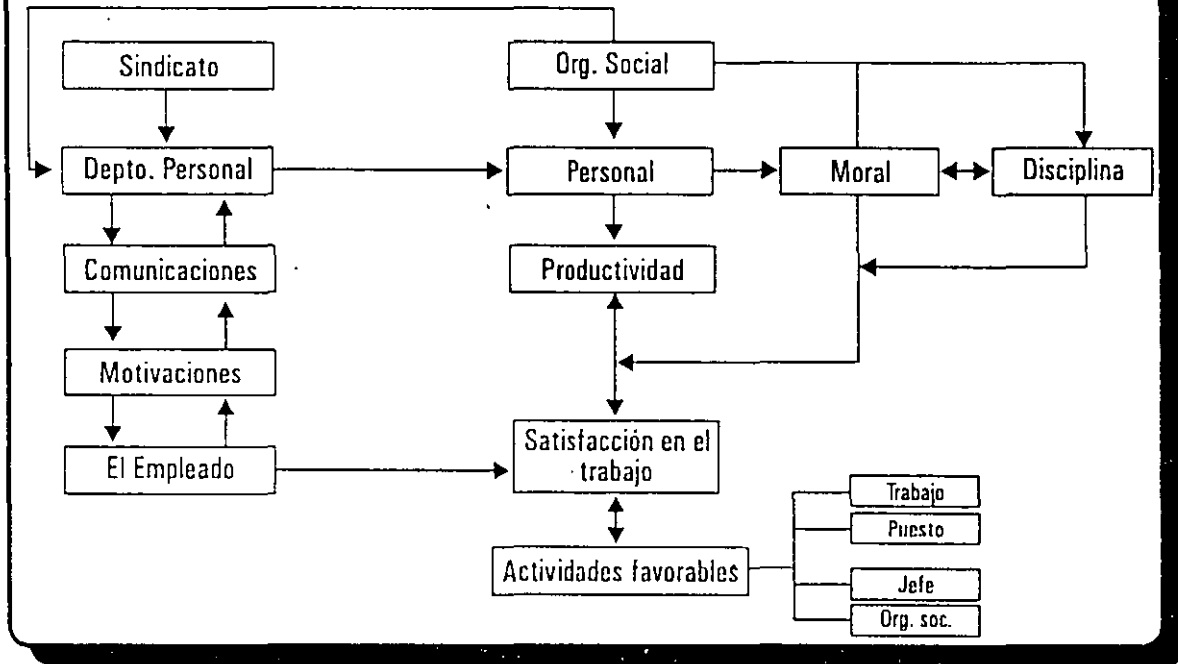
Sindicato

Org. Social

Depto. Personal

Personal

Moral

Disciplina

Comunicaciones

Productividad

Motivaciones

El Empleado

Satisfacción en el trabajo

Actividades favorables

Trabajo

Puesto

Jefe

Org. soc.